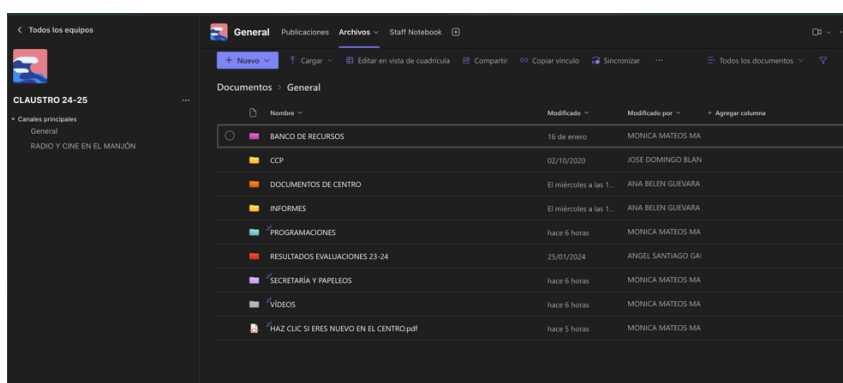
< Todos los equipos

CLAUSTRO 24-25 ...

Canales principales
General
RADIO Y CINE EN EL MANJÓN

General Publicaciones Archivos Staff Notebook

+ Nuevo Cargar Editar en vista de cuadrícula Compartir Copiar vínculo Sincronizar ··· Todos los documentos

Documentos > General

| Nombre | Modificado | Modificado por | + Agregar columna |
|---|---|---|---|
| BANCO DE RECURSOS | 16 de enero | MONICA MATEOS MA | |
| CCP | 02/10/2020 | JOSE DOMINGO BLAN | |
| DOCUMENTOS DE CENTRO | El miércoles a las 1... | ANA BELEN GUEVARA | |
| INFORMES | El miércoles a las 1... | ANA BELEN GUEVARA | |
| PROGRAMACIONES | hace 6 horas | MONICA MATEOS MA | |
| RESULTADOS EVALUACIONES 23-24 | 25/01/2024 | ANGEL SANTIAGO GA | |
| SECRETARÍA Y PAPELEOS | hace 6 horas | MONICA MATEOS MA | |
| VÍDEOS | hace 6 horas | MONICA MATEOS MA | |
| HAZ CLIC SI ERES NUEVO EN EL CENTRO.pdf | hace 5 horas | MONICA MATEOS MA | |